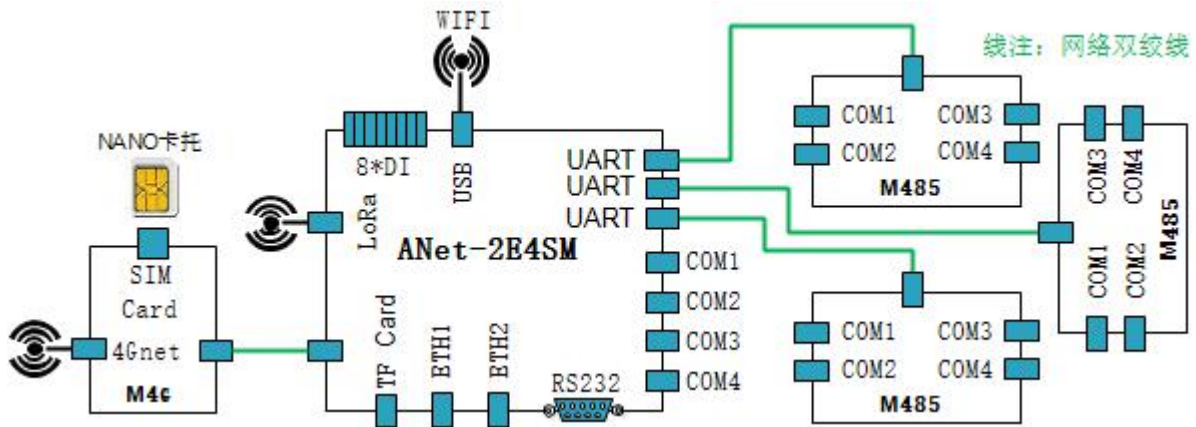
WIFI

线注：网络双绞线

NANO卡托

8*DI

USB

LoRa

UART
UART
UART

ANet-2E4SM

COM1
COM2
COM3
COM4

SIM
Card
4Gnet
M4G

TF Card
ETH1
ETH2
RS232

COM1 COM3
COM2 COM4
M485

COM3 COM4
COM1 COM2
M485

COM1 COM3
COM2 COM4
M485